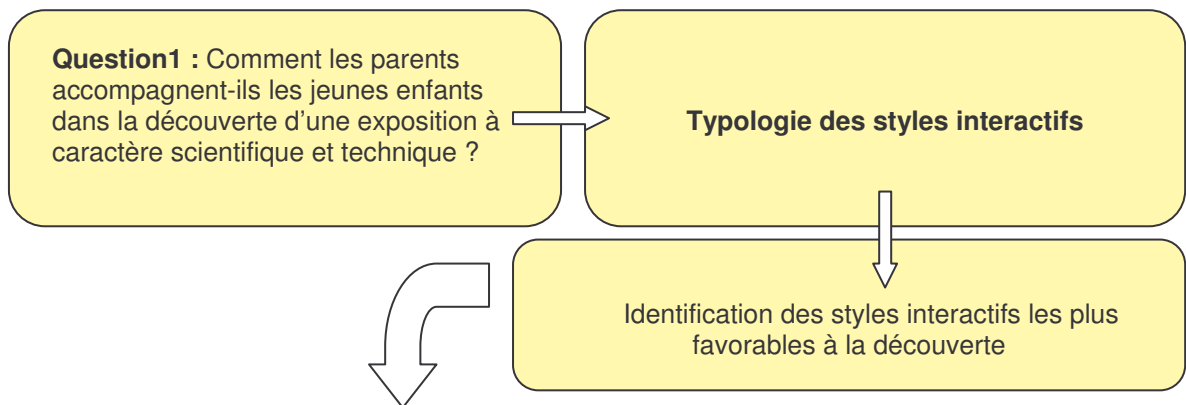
**Question1 :** Comment les parents accompagnent-ils les jeunes enfants dans la découverte d’une exposition à caractère scientifique et technique ?

**Typologie des styles interactifs**

Identification des styles interactifs les plus favorables à la découverte